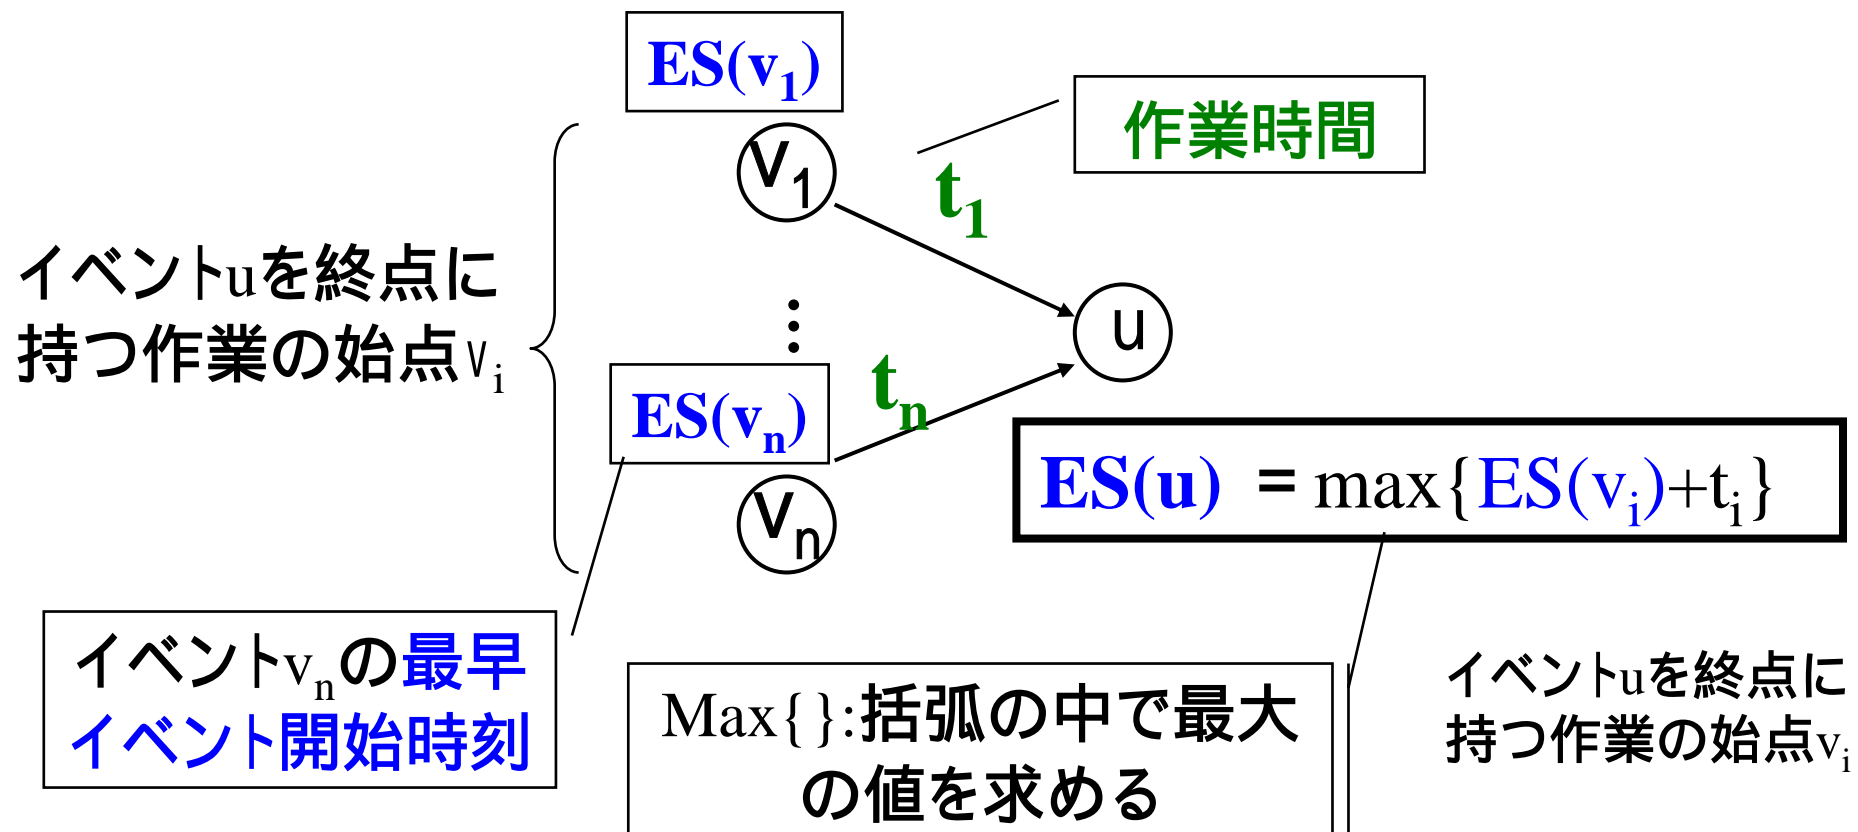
ES($v_1$)

作業時間

$v_1$

$t_1$

イベントuを終点に持つ作業の始点$v_i$

u

$t_n$

ES($v_n$)

ES(u) = max{ES($v_i$)+$t_i$}

$v_n$

イベント$v_n$の最早イベント開始時刻

Max{}:括弧の中で最大の値を求める

イベントuを終点に持つ作業の始点$v_i$